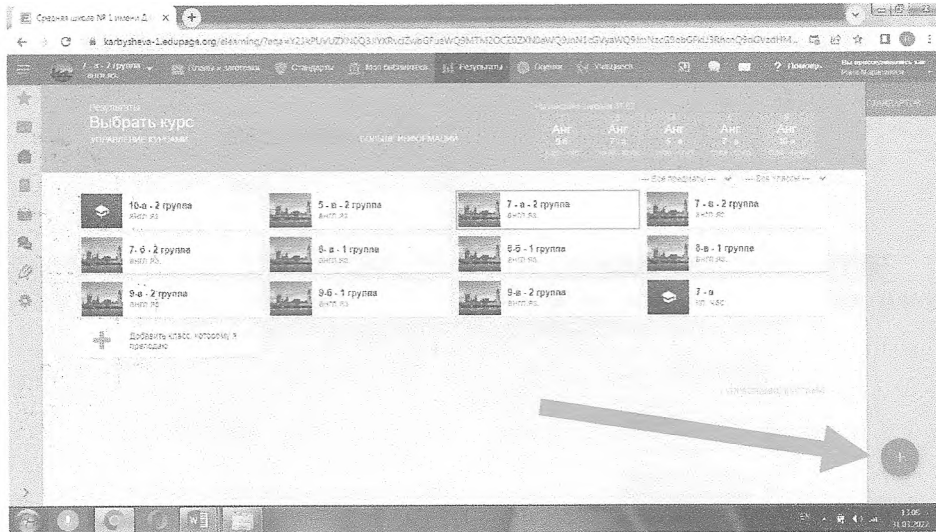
Средняя школа № 1 имени Д. ×

karbysheva-1.edupage.org/elearning/?eqa=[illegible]

7 - а - 2 группа англ.яз.   Планы к заметкам   Стандарты   Мои выставления   Результаты   Оценки   Учащиеся   Помощь   Вы зарегистрированы как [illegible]

Результаты
Выбрать курс
УПРАВЛЕНИЕ КУРСАМИ

БОЛЬШЕ ИНФОРМАЦИИ

Анг   Анг   Анг   Анг   Анг

--- Все предметы ---   --- Все классы ---

10-а - 2 группа
англ.яз.

5 - в - 2 группа
англ.яз.

7 - а - 2 группа
англ.яз.

7 - в - 2 группа
англ.яз.

7- б - 2 группа
англ.яз.

6 - в - 1 группа
англ.яз.

6-б - 1 группа
англ.яз.

8-в - 1 группе
англ.яз.

9-а - 2 группа
англ.яз.

9-б - 1 группа
англ.яз.

9-в - 2 группа
англ.яз.

7 - в
кл. час

Добавить класс, которому я преподаю

11:06
11.01.2022